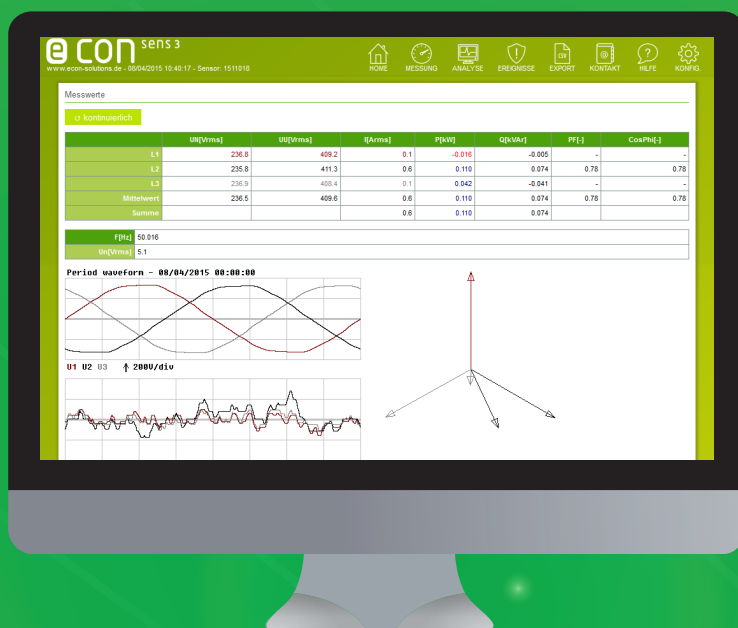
e con sens 3
www.econ-solutions.de - 08/04/2015 10:40:17 - Sensor: 1511018

HOME MESSUNG ANALYSE EREIGNISSE EXPORT KONTAKT HILFE KONFIG.

Messwerte

↺ kontinuierlich

| | UN[Vrms] | UU[Vrms] | I[Arms] | P[kW] | Q[kVAr] | PF[-] | CosPhi[-] |
|---|---|---|---|---|---|---|---|
| L1 | 236.8 | 409.2 | 0.1 | -0.016 | -0.005 | - | - |
| L2 | 235.8 | 411.3 | 0.6 | 0.110 | 0.074 | 0.78 | 0.78 |
| L3 | 236.9 | 408.4 | 0.1 | 0.042 | -0.041 | - | - |
| Mittelwert | 236.5 | 409.6 | 0.6 | 0.110 | 0.074 | 0.78 | 0.78 |
| Summe | | | 0.6 | 0.110 | 0.074 | | |

| F[Hz] | 50.016 |
|---|---|
| Un[Vrms] | 5.1 |

Period waveform - 08/04/2015 00:00:00

U1 U2 U3 ↑ 200V/div